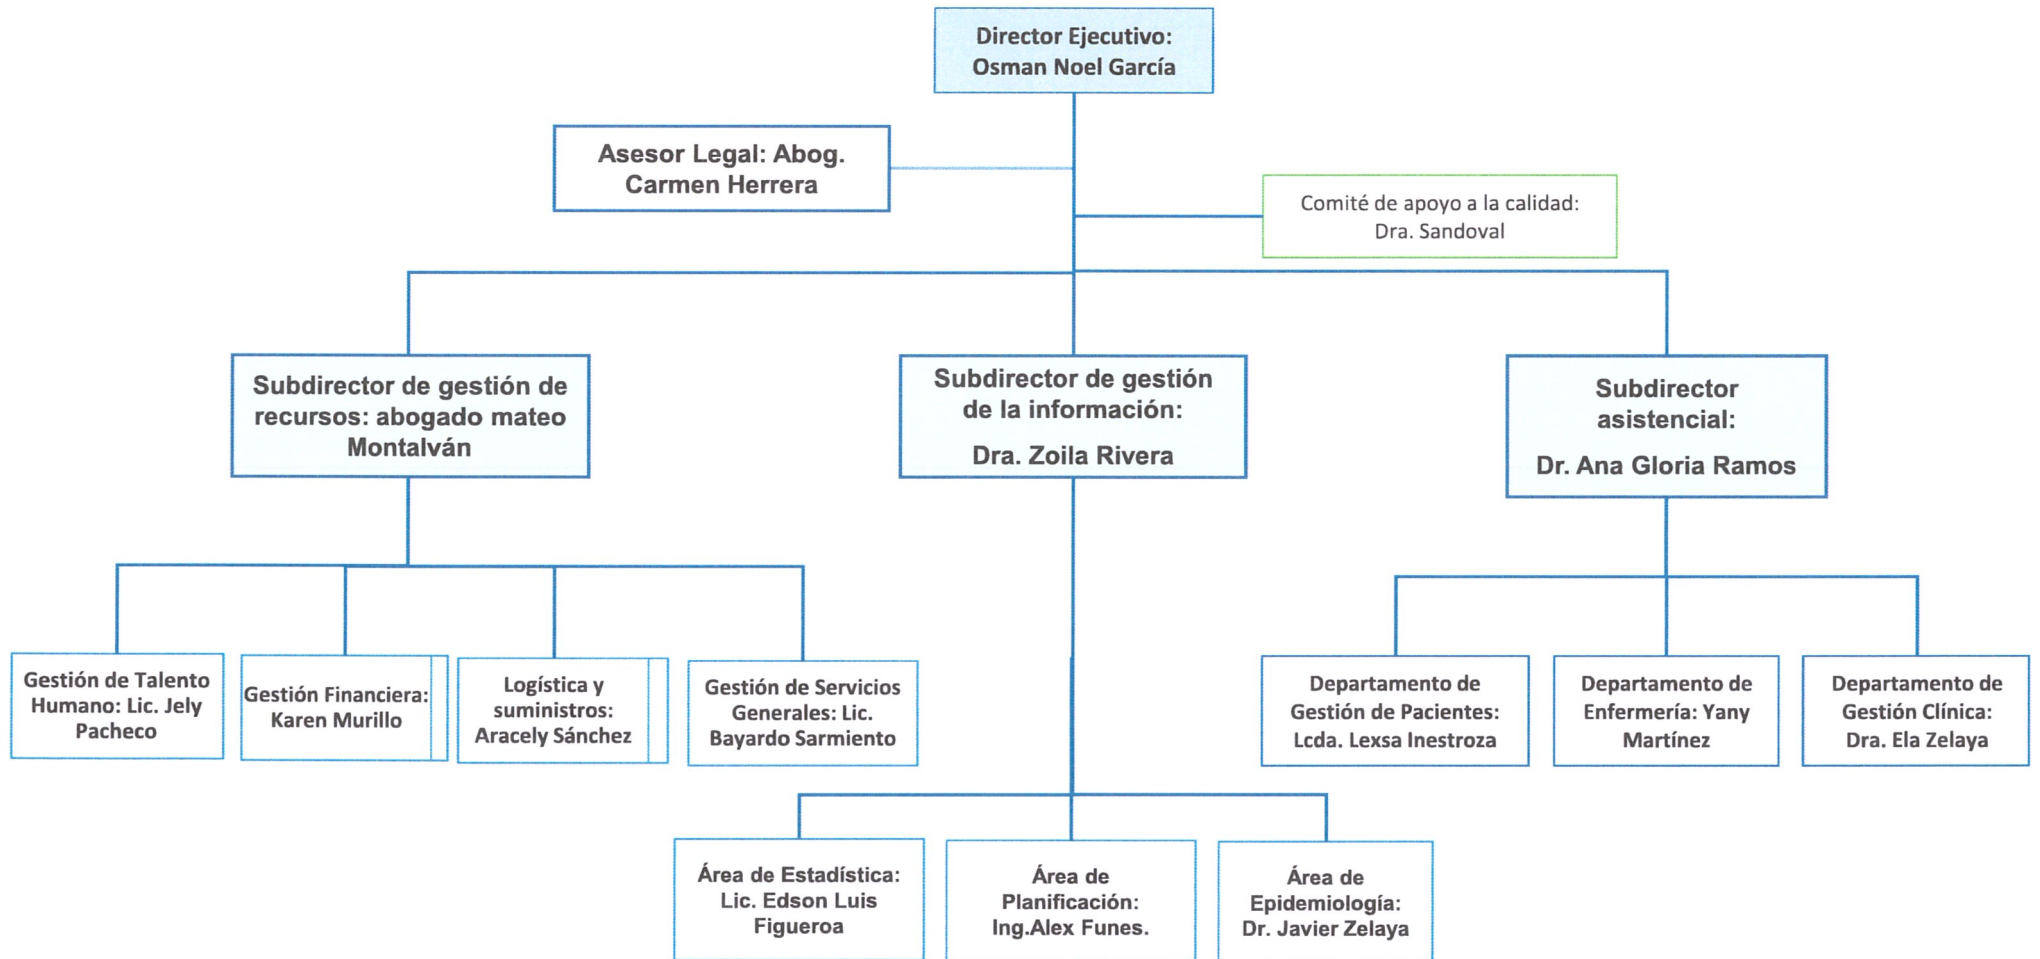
Director Ejecutivo:
Osman Noel García

Asesor Legal: Abog.
Carmen Herrera

Comité de apoyo a la calidad:
Dra. Sandoval

Subdirector de gestión de recursos: abogado mateo Montalván

Subdirector de gestión de la información:
Dra. Zoila Rivera

Subdirector asistencial:
Dr. Ana Gloria Ramos

Gestión de Talento Humano: Lic. Jely Pacheco

Gestión Financiera: Karen Murillo

Logística y suministros: Aracely Sánchez

Gestión de Servicios Generales: Lic. Bayardo Sarmiento

Departamento de Gestión de Pacientes: Lcda. Lexsa Inestroza

Departamento de Enfermería: Yany Martínez

Departamento de Gestión Clínica: Dra. Ela Zelaya

Área de Estadística: Lic. Edson Luis Figueroa

Área de Planificación: Ing.Alex Funes.

Área de Epidemiología: Dr. Javier Zelaya